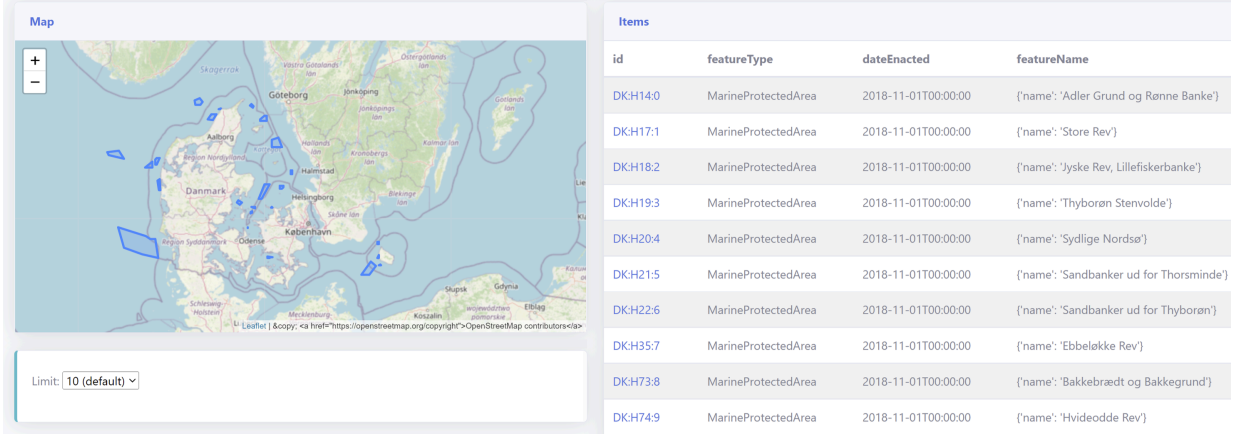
Map

+
−

Skagerrak
Västra Götalands län
Östergötlands län
Göteborg
Jönköping
Jönköpings län
Gotlands län
Aalborg
Region Nordjylland
Hallands län
Kronobergs län
Kalmar län
Danmark
Halmstad
Blekinge län
Helsingborg
Skåne län
Region Syddanmark
Odense
København
Słupsk
Gdynia
Schleswig-Holstein
Mecklenburg-
Koszalin
województwo pomorskie
Elbląg

Leaflet | &copy; <a href="https://openstreetmap.org/copyright">OpenStreetMap contributors</a>

Limit: 10 (default)

Items

| id | featureType | dateEnacted | featureName |
|---|---|---|---|
| DK:H14:0 | MarineProtectedArea | 2018-11-01T00:00:00 | {'name': 'Adler Grund og Rønne Banke'} |
| DK:H17:1 | MarineProtectedArea | 2018-11-01T00:00:00 | {'name': 'Store Rev'} |
| DK:H18:2 | MarineProtectedArea | 2018-11-01T00:00:00 | {'name': 'Jyske Rev, Lillefiskerbanke'} |
| DK:H19:3 | MarineProtectedArea | 2018-11-01T00:00:00 | {'name': 'Thyborøn Stenvolde'} |
| DK:H20:4 | MarineProtectedArea | 2018-11-01T00:00:00 | {'name': 'Sydlige Nordsø'} |
| DK:H21:5 | MarineProtectedArea | 2018-11-01T00:00:00 | {'name': 'Sandbanker ud for Thorsminde'} |
| DK:H22:6 | MarineProtectedArea | 2018-11-01T00:00:00 | {'name': 'Sandbanker ud for Thyborøn'} |
| DK:H35:7 | MarineProtectedArea | 2018-11-01T00:00:00 | {'name': 'Ebbeløkke Rev'} |
| DK:H73:8 | MarineProtectedArea | 2018-11-01T00:00:00 | {'name': 'Bakkebrædt og Bakkegrund'} |
| DK:H74:9 | MarineProtectedArea | 2018-11-01T00:00:00 | {'name': 'Hvideodde Rev'} |